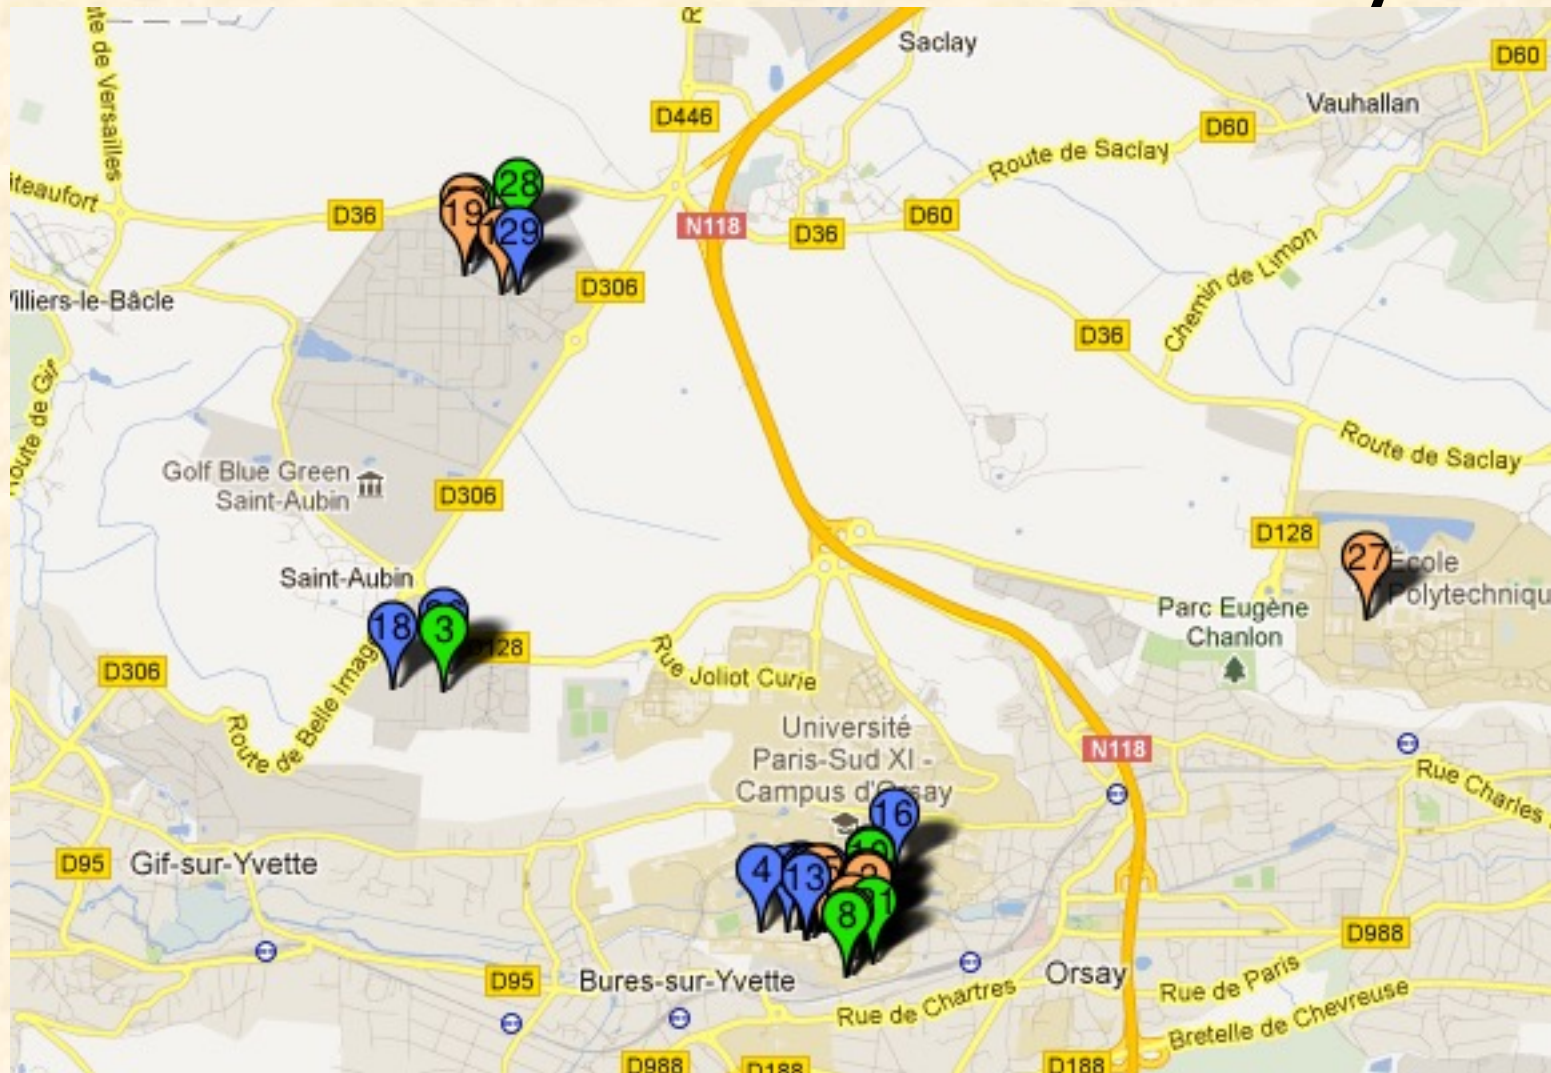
Saclay
D60
Vauhallan
D446
D60
Route de Saclay
de Versailles
iteaufort
28
19
29
D36
N118
D36
D60
D306
illiers-le-Bâcle
Chemin de Limon
D36
Route de Gif
Route de Saclay
Golf Blue Green Saint-Aubin
D306
D128
27
École Polytechniqu
Saint-Aubin
Parc Eugène Chanlon
18
3
128
Rue Joliot Curie
D306
Route de Belle Imag
Université Paris-Sud XI - Campus d'Orsay
N118
Rue Charles
16
D95
Gif-sur-Yvette
4
13
8
D988
D95
Bures-sur-Yvette
Orsay
Rue de Paris
Rue de Chartres
Bretelle de Chevreuse
D988
D188
D188